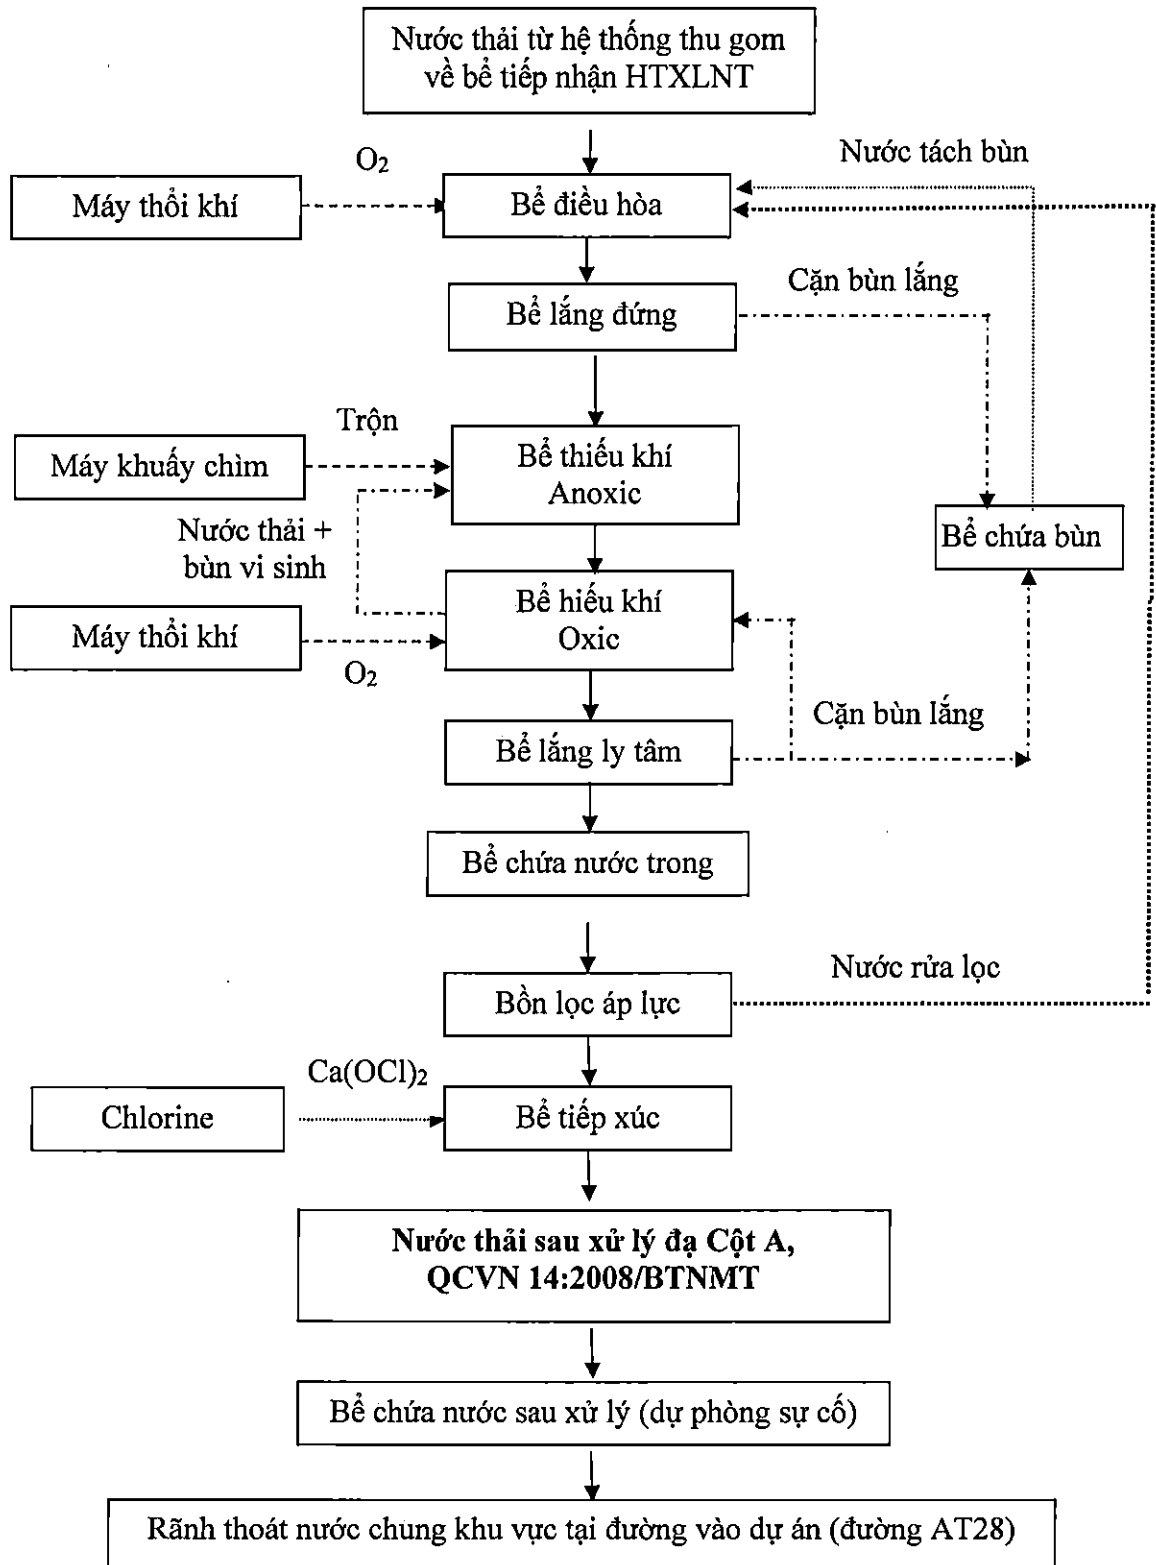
Nước thải từ hệ thống thu gom về bể tiếp nhận HTXLNT

$O_2$

Nước tách bùn

Máy thổi khí

Bể điều hòa

Cặn bùn lắng

Bể lắng đứng

Trộn

Máy khuấy chìm

Bể thiếu khí Anoxic

Nước thải + bùn vi sinh

Bể chứa bùn

Máy thổi khí

Bể hiếu khí Oxic

$O_2$

Cặn bùn lắng

Bể lắng ly tâm

Bể chứa nước trong

Nước rửa lọc

Bồn lọc áp lực

$Ca(OCl)_2$

Chlorine

Bể tiếp xúc

**Nước thải sau xử lý đạ Cột A, QCVN 14:2008/BTNMT**

Bể chứa nước sau xử lý (dự phòng sự cố)

Rãnh thoát nước chung khu vực tại đường vào dự án (đường AT28)